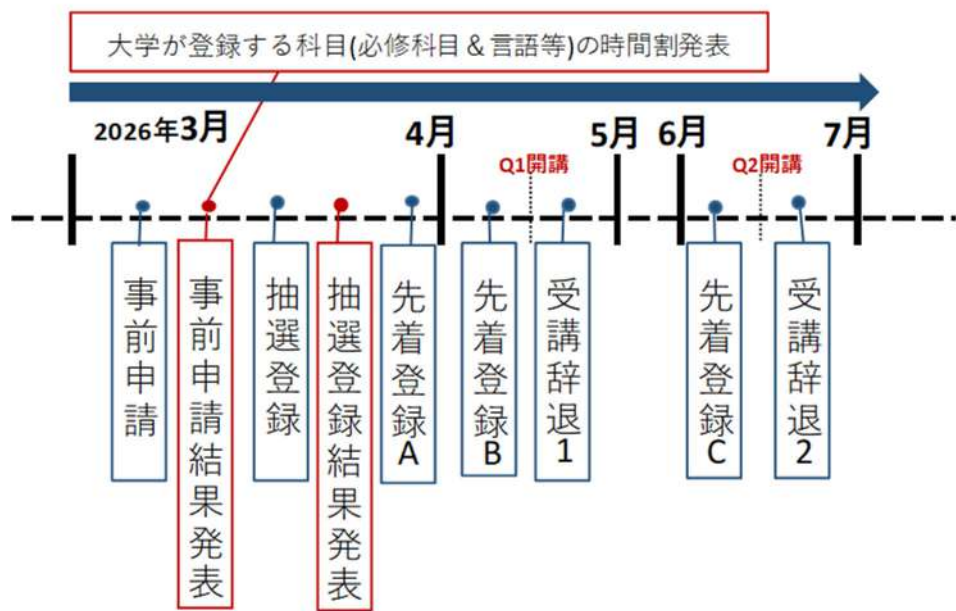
大学が登録する科目(必修科目 & 言語等)の時間割発表

2026年3月

4月

Q1開講

5月

6月

Q2開講

7月

事前申請

事前申請結果発表

抽選登録

抽選登録結果発表

先着登録A

先着登録B

受講辞退1

先着登録C

受講辞退2